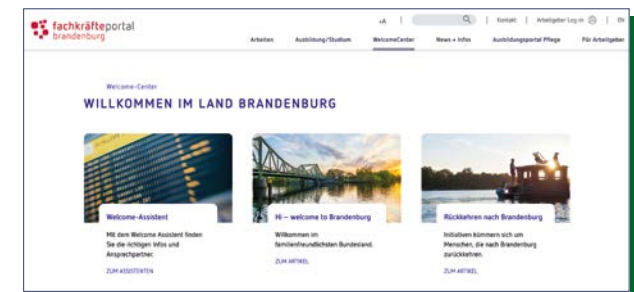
fachkräfteportal brandenburg

+A | Q | Kontakt | Arbeitgeber Log-in | EN

Arbeiten | Ausbildung/Studium | WelcomeCenter | News + Infos | Ausbildungsportal Pflege | Für Arbeitgeber

Welcome-Center

WILLKOMMEN IM LAND BRANDENBURG

Welcome-Assistent

Mit dem Welcome Assistent finden Sie die richtigen Infos und Ansprechpartner.

ZUM ASSISTENTEN

Hi – welcome to Brandenburg

Willkommen im familienfreundlichsten Bundesland.

ZUM ARTIKEL

Rückkehren nach Brandenburg

Initiativen kümmern sich um Menschen, die nach Brandenburg zurückkehren.

ZUM ARTIKEL